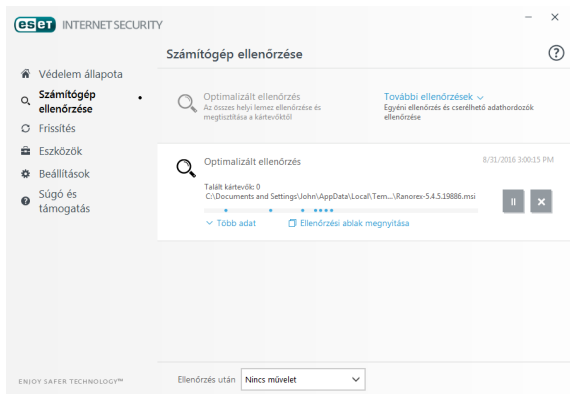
eset INTERNET SECURITY

Védelem állapota

Számítógép ellenőrzése

Frissítés

Eszközök

Beállítások

Súgó és támogatás

ENJOY SAFER TECHNOLOGY™

Számítógép ellenőrzése

?

Optimalizált ellenőrzés
Az összes helyi lemez ellenőrzése és megtisztítása a kártevőktől

További ellenőrzések
Egyéni ellenőrzés és cserélhető adathordozók ellenőrzése

Optimalizált ellenőrzés

8/31/2016 3:00:15 PM

Talált kártevők: 0
C:\Documents and Settings\John\AppData\Local\Tem...\Ranorex-5.4.5.19886.msi

Több adat

Ellenőrzési ablak megnyitása

Ellenőrzés után

Nincs művelet